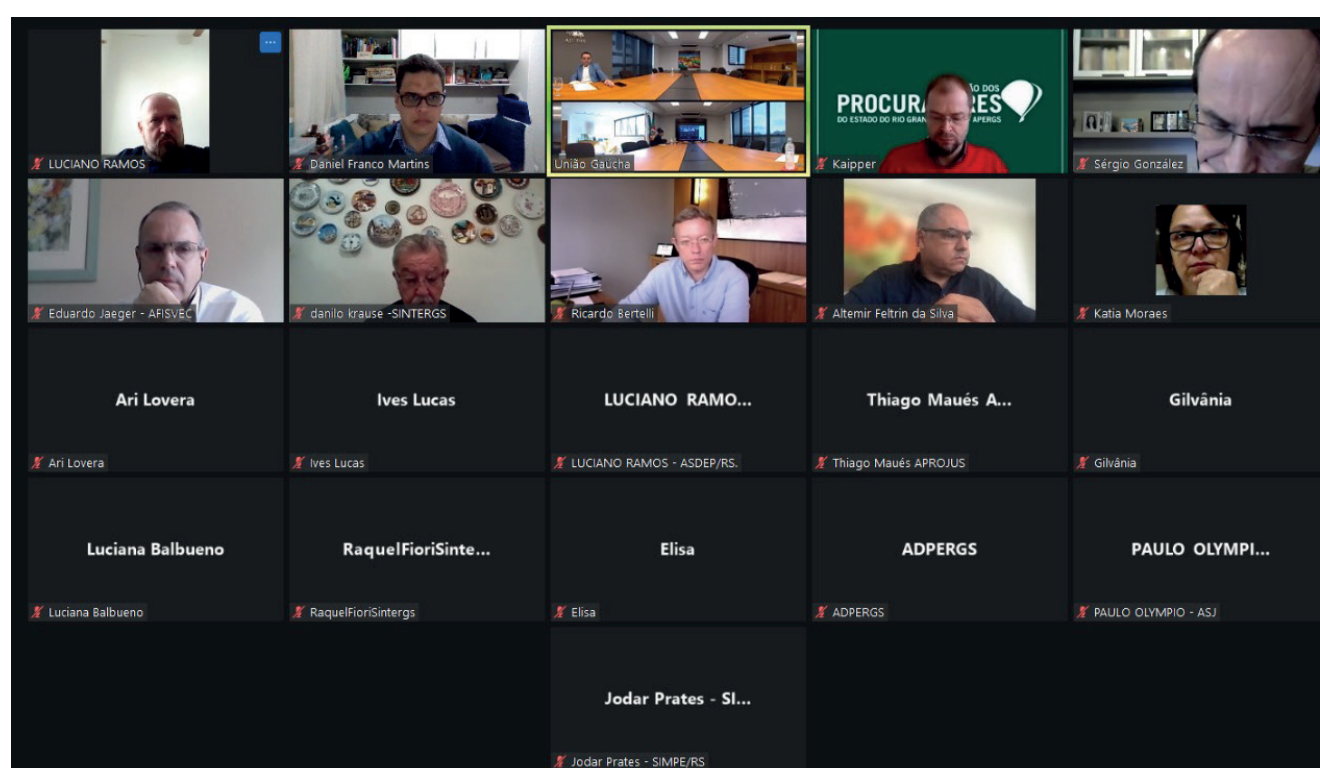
···

LUCIANO RAMOS

Daniel Franco Martins

União Gaucha

PROCURA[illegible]RES
DO ESTADO DO RIO GRAN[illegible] APERGS

Kaipper

Sérgio González

Eduardo Jaeger - AFISVEC

danilo krause -SINTERGS

Ricardo Bertelli

Altemir Feltrin da Silva

Katia Moraes

Ari Lovera

Ari Lovera

Ives Lucas

Ives Lucas

LUCIANO RAMO...

LUCIANO RAMOS - ASDEP/RS.

Thiago Maués A...

Thiago Maués APROJUS

Gilvânia

Gilvânia

Luciana Balbueno

Luciana Balbueno

RaquelFioriSinte...

RaquelFioriSintergs

Elisa

Elisa

ADPERGS

ADPERGS

PAULO OLYMPI...

PAULO OLYMPIO - ASJ

Jodar Prates - SI...

Jodar Prates - SIMPE/RS